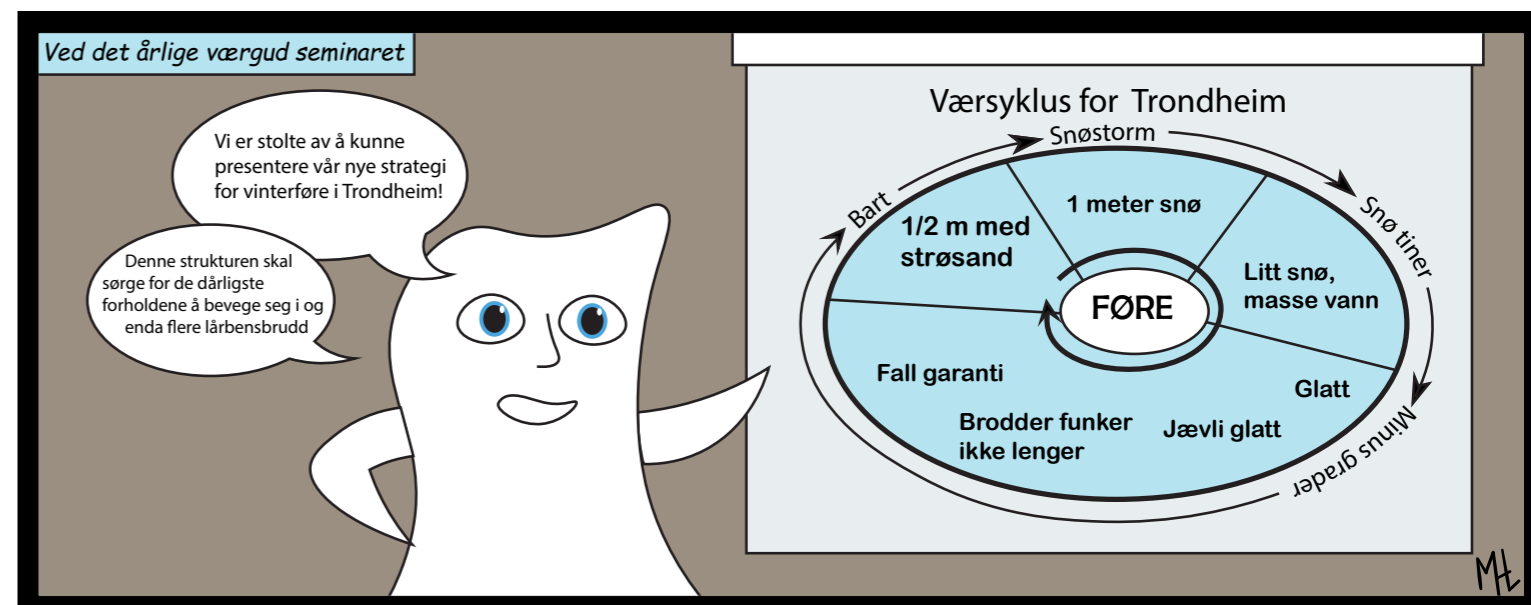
Ved det årlige værgud seminaret

Vi er stolte av å kunne presentere vår nye strategi for vinterføre i Trondheim!

Denne strukturen skal sørge for de dårligste forholdene å bevege seg i og enda flere lårbensbrudd

Værsyklus for Trondheim

Snøstorm

Snø tiner

Minus grader

Bart

1/2 m med strøsand

1 meter snø

Litt snø, masse vann

FØRE

Fall garanti

Glatt

Brodder funker ikke lenger

Jævli glatt

MH